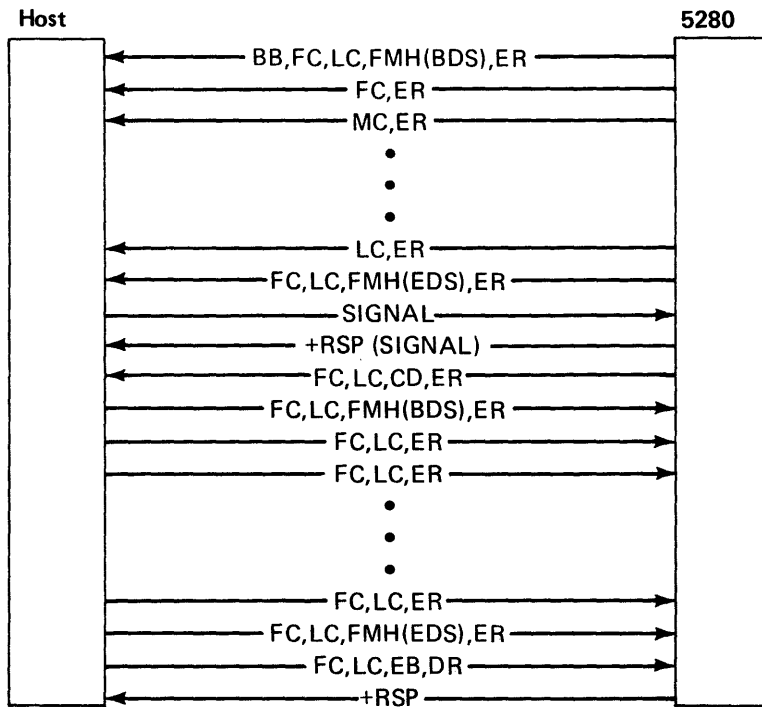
Host

5280

BB,FC,LC,FMH(BDS),ER

FC,ER

MC,ER

•

•

•

LC,ER

FC,LC,FMH(EDS),ER

SIGNAL

+RSP (SIGNAL)

FC,LC,CD,ER

FC,LC,FMH(BDS),ER

FC,LC,ER

FC,LC,ER

•

•

•

FC,LC,ER

FC,LC,FMH(EDS),ER

FC,LC,EB,DR

+RSP